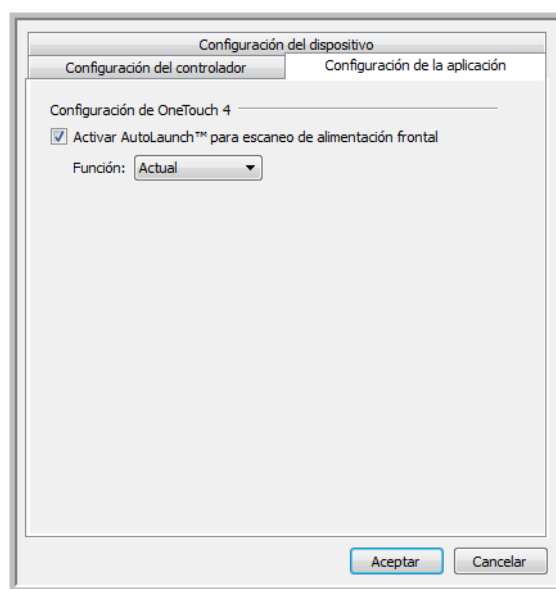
Configuración del dispositivo

Configuración del controlador

Configuración de la aplicación

Configuración de OneTouch 4

Activar AutoLaunch™ para escaneo de alimentación frontal

Función: Actual

Aceptar

Cancelar